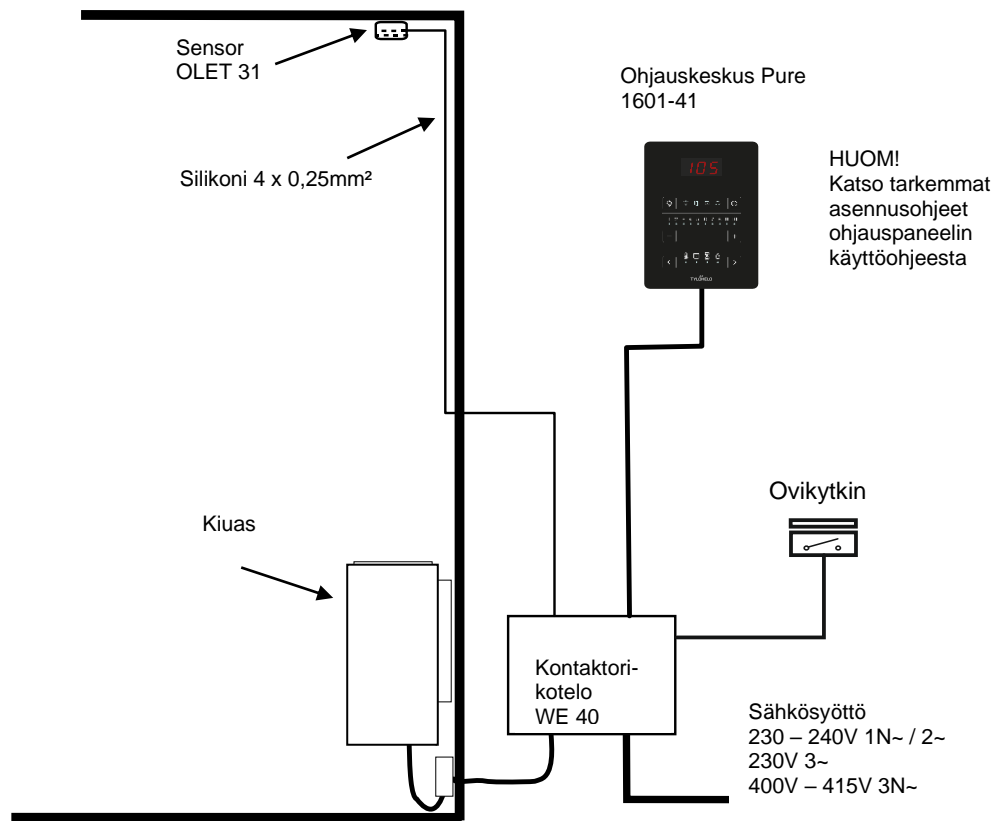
Sensor
OLET 31

Silikoni 4 x 0,25mm²

Ohjauskeskus Pure
1601-41

105

TYLÖHELO

HUOM!
Katso tarkemmat asennusohjeet ohjauspaneelin käyttöohjeesta

Ovikytkin

Kiuas

Kontaktorikotelo
WE 40

Sähkösyöttö
230 – 240V 1N~ / 2~
230V 3~
400V – 415V 3N~